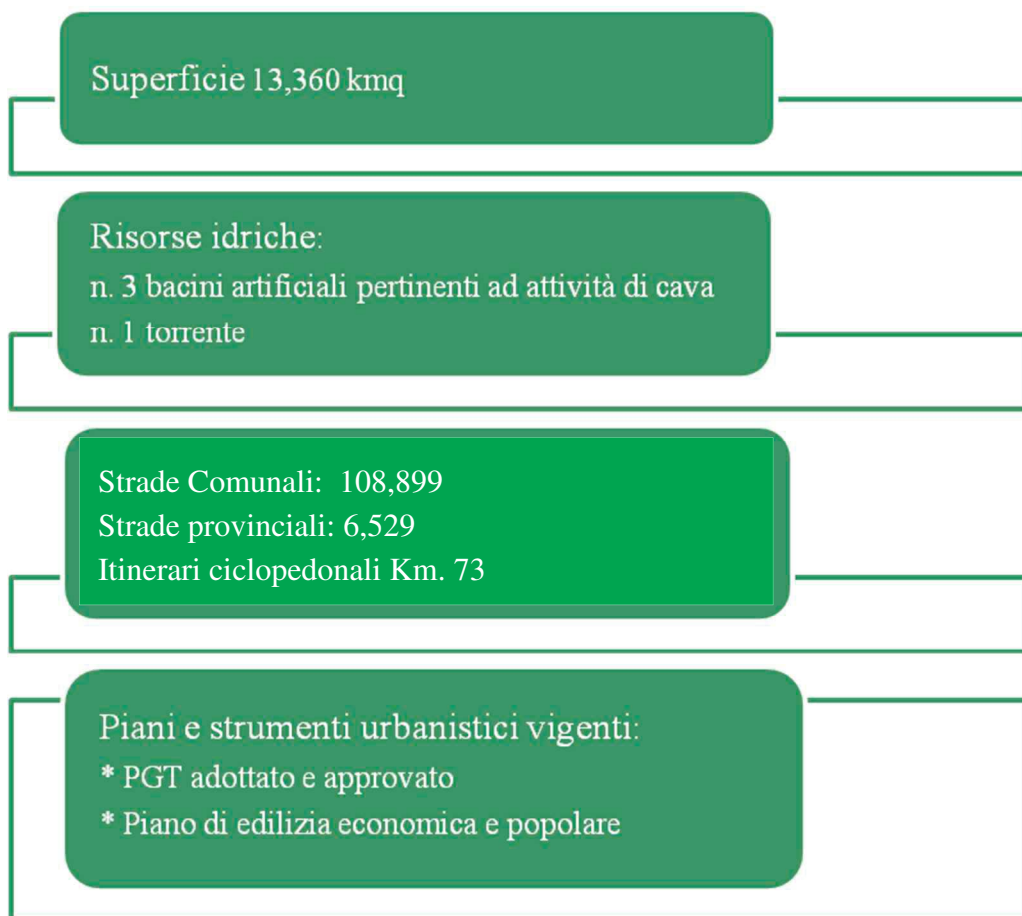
Superficie 13,360 kmq

Risorse idriche:
n. 3 bacini artificiali pertinenti ad attività di cava
n. 1 torrente

Strade Comunali: 108,899
Strade provinciali: 6,529
Itinerari ciclopedonali Km. 73

Piani e strumenti urbanistici vigenti:
* PGT adottato e approvato
* Piano di edilizia economica e popolare